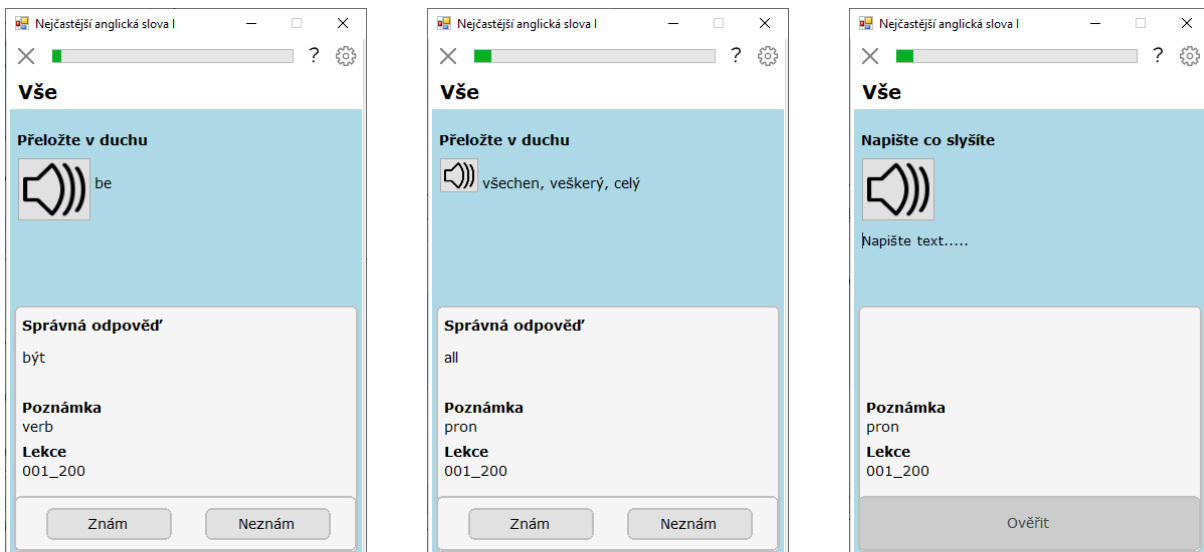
Nejčastější anglická slova I
? 
Vše
Přeložte v duchu
be
Správná odpověď
být
Poznámka
verb
Lekce
001_200
Znám
Neznám

Nejčastější anglická slova I
? 
Vše
Přeložte v duchu
všechen, veškerý, celý
Správná odpověď
all
Poznámka
pron
Lekce
001_200
Znám
Neznám

Nejčastější anglická slova I
? 
Vše
Napište co slyšíte
Napište text.....
Poznámka
pron
Lekce
001_200
Ověřit